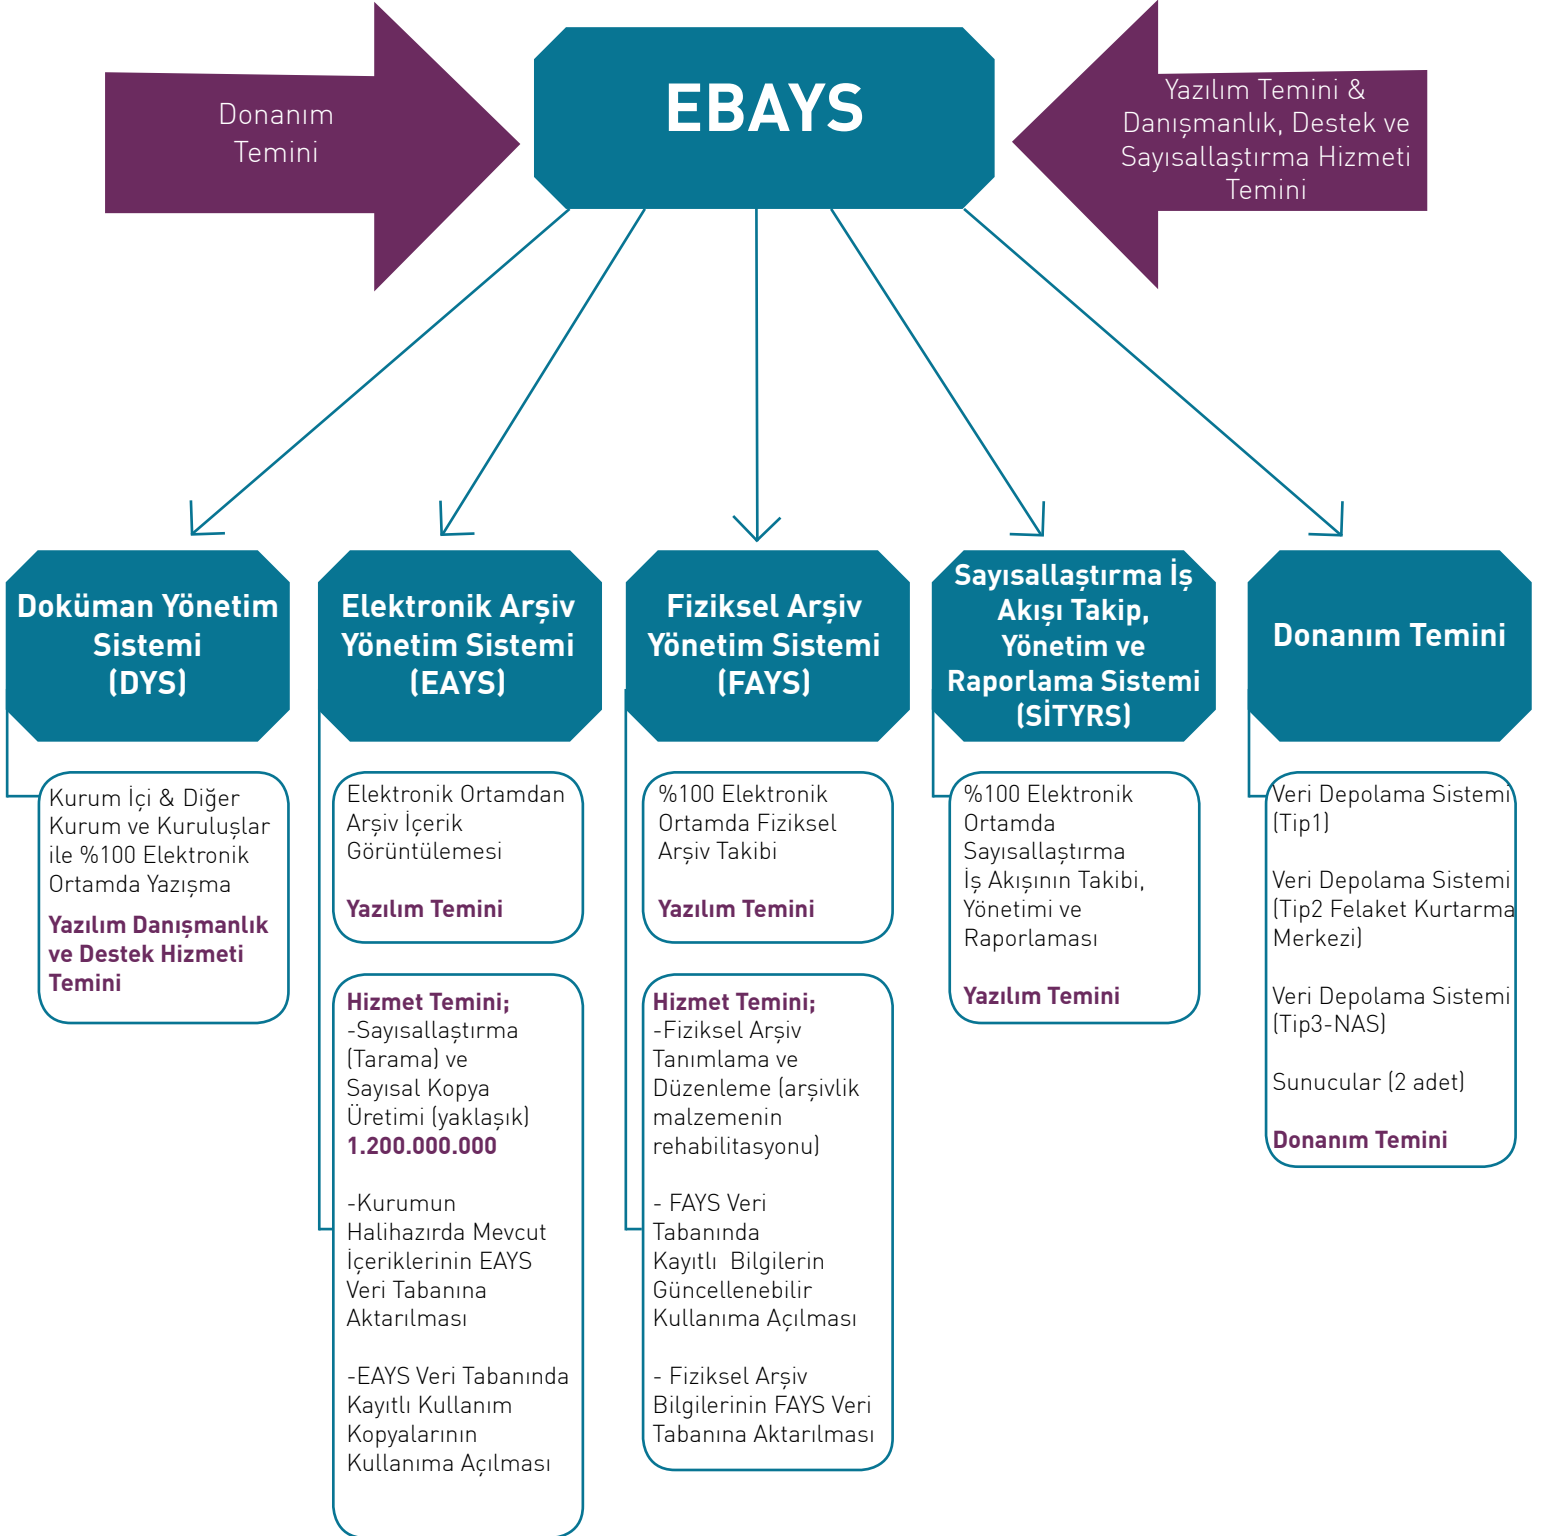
Donanım Temini

EBAYS

Yazılım Temini & Danışmanlık, Destek ve Sayısallaştırma Hizmeti Temini

Doküman Yönetim Sistemi (DYS)

Kurum İçi & Diğer Kurum ve Kuruluşlar ile %100 Elektronik Ortamda Yazışma

Yazılım Danışmanlık ve Destek Hizmeti Temini

Elektronik Arşiv Yönetim Sistemi (EAYS)

Elektronik Ortamdan Arşiv İçerik Görüntülemesi

Yazılım Temini

Hizmet Temini;
-Sayısallaştırma (Tarama) ve Sayısal Kopya Üretimi (yaklaşık) 1.200.000.000

-Kurumun Halihazırda Mevcut İçeriklerinin EAYS Veri Tabanına Aktarılması

-EAYS Veri Tabanında Kayıtlı Kullanım Kopyalarının Kullanıma Açılması

Fiziksel Arşiv Yönetim Sistemi (FAYS)

%100 Elektronik Ortamda Fiziksel Arşiv Takibi

Yazılım Temini

Hizmet Temini;
-Fiziksel Arşiv Tanımlama ve Düzenleme (arşivlik malzemenin rehabilitasyonu)

- FAYS Veri Tabanında Kayıtlı Bilgilerin Güncellenebilir Kullanıma Açılması

- Fiziksel Arşiv Bilgilerinin FAYS Veri Tabanına Aktarılması

Sayısallaştırma İş Akışı Takip, Yönetim ve Raporlama Sistemi (SİTYRS)

%100 Elektronik Ortamda Sayısallaştırma İş Akışının Takibi, Yönetimi ve Raporlaması

Yazılım Temini

Donanım Temini

Veri Depolama Sistemi (Tip1)

Veri Depolama Sistemi (Tip2 Felaket Kurtarma Merkezi)

Veri Depolama Sistemi (Tip3-NAS)

Sunucular (2 adet)

Donanım Temini